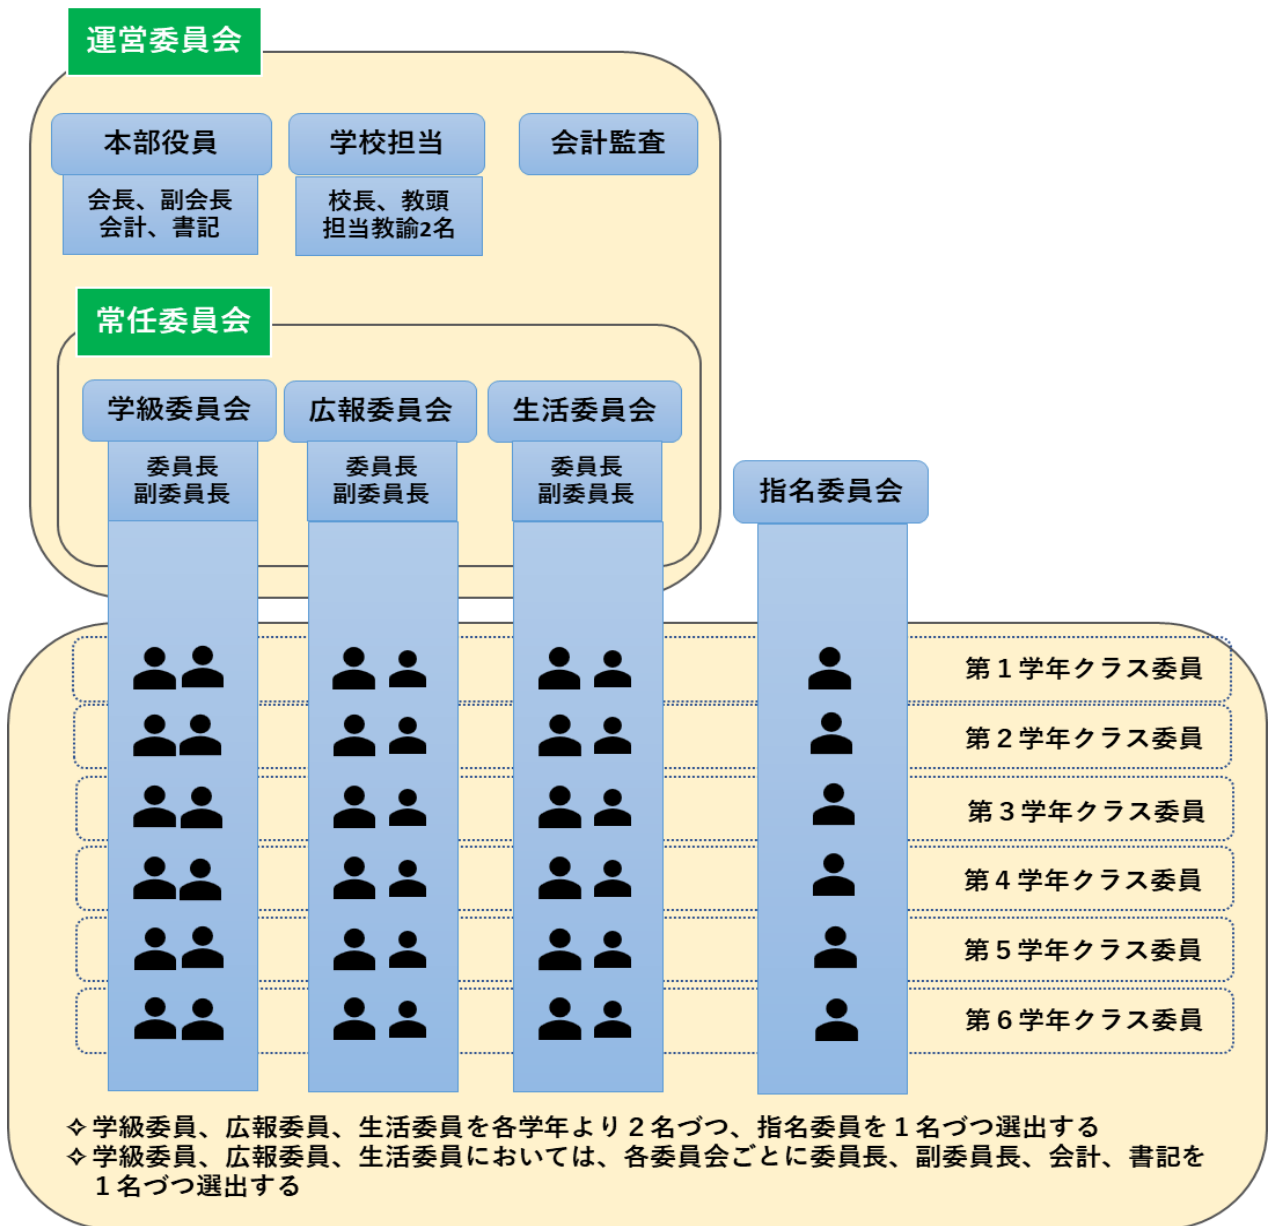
運営委員会

本部役員
会長、副会長
会計、書記

学校担当
校長、教頭
担当教諭2名

会計監査

常任委員会

学級委員会
委員長
副委員長

広報委員会
委員長
副委員長

生活委員会
委員長
副委員長

指名委員会

第１学年クラス委員
第２学年クラス委員
第３学年クラス委員
第４学年クラス委員
第５学年クラス委員
第６学年クラス委員

✧学級委員、広報委員、生活委員を各学年より２名づつ、指名委員を１名づつ選出する
✧学級委員、広報委員、生活委員においては、各委員会ごとに委員長、副委員長、会計、書記を１名づつ選出する